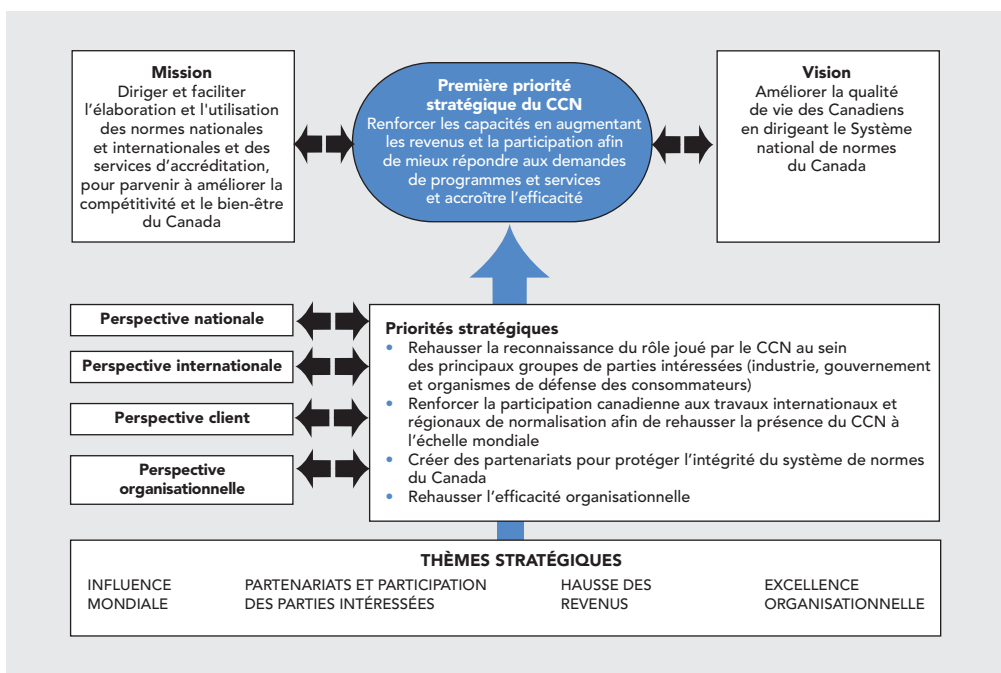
Mission
Diriger et faciliter l'élaboration et l'utilisation des normes nationales et internationales et des services d'accréditation, pour parvenir à améliorer la compétitivité et le bien-être du Canada

Première priorité stratégique du CCN
Renforcer les capacités en augmentant les revenus et la participation afin de mieux répondre aux demandes de programmes et services et accroître l'efficacité

Vision
Améliorer la qualité de vie des Canadiens en dirigeant le Système national de normes du Canada

Perspective nationale

Perspective internationale

Perspective client

Perspective organisationnelle

Priorités stratégiques
• Rehausser la reconnaissance du rôle joué par le CCN au sein des principaux groupes de parties intéressées (industrie, gouvernement et organismes de défense des consommateurs)
• Renforcer la participation canadienne aux travaux internationaux et régionaux de normalisation afin de rehausser la présence du CCN à l'échelle mondiale
• Créer des partenariats pour protéger l'intégrité du système de normes du Canada
• Rehausser l'efficacité organisationnelle

THÈMES STRATÉGIQUES
INFLUENCE MONDIALE
PARTENARIATS ET PARTICIPATION DES PARTIES INTÉRESSÉES
HAUSSE DES REVENUS
EXCELLENCE ORGANISATIONNELLE